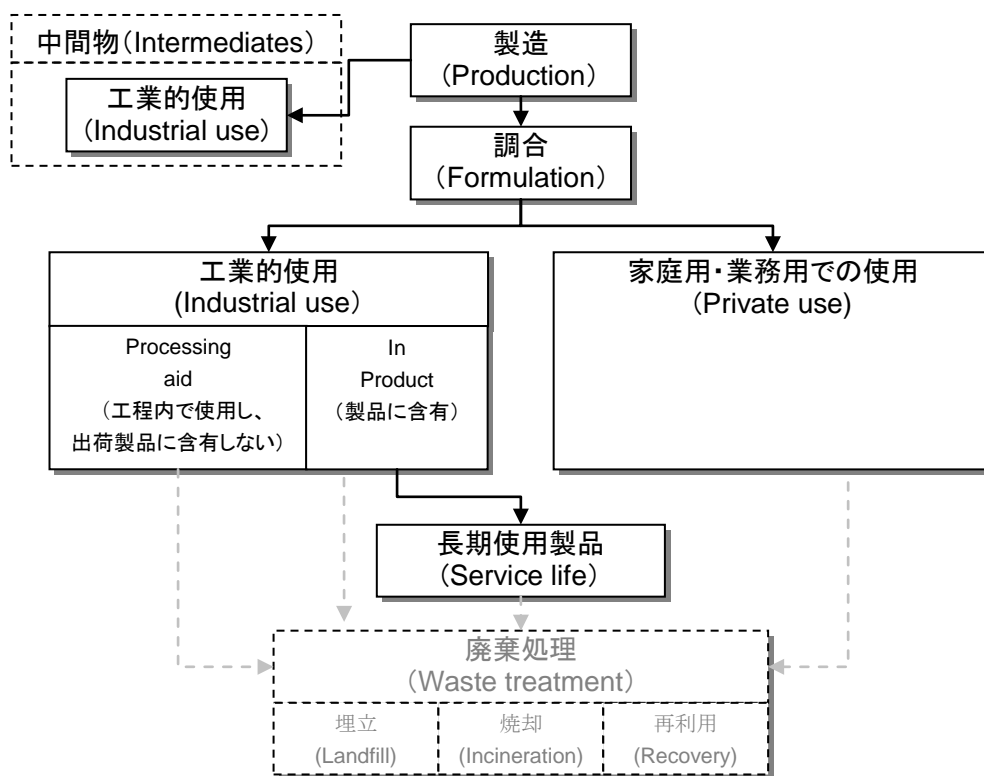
中間物（Intermediates）

工業的使用
（Industrial use）

製造
（Production）

調合
（Formulation）

工業的使用
(Industrial use)

Processing aid
（工程内で使用し、出荷製品に含有しない）

In Product
（製品に含有）

家庭用・業務用での使用
（Private use）

長期使用製品
（Service life）

廃棄処理
（Waste treatment）

埋立
(Landfill)

焼却
(Incineration)

再利用
(Recovery)